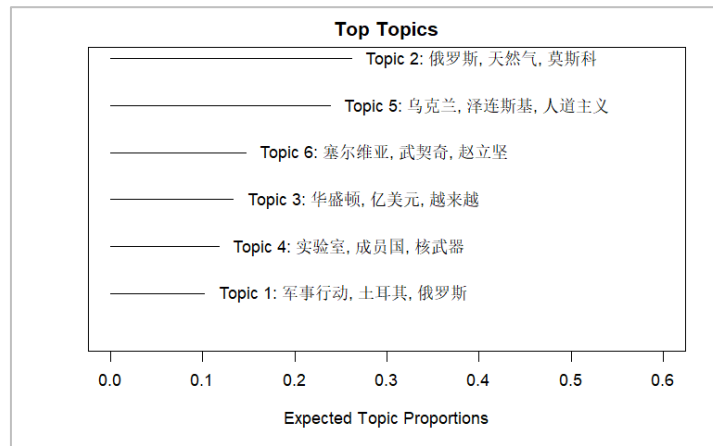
Top Topics

Topic 2: 俄罗斯, 天然气, 莫斯科

Topic 5: 乌克兰, 泽连斯基, 人道主义

Topic 6: 塞尔维亚, 武契奇, 赵立坚

Topic 3: 华盛顿, 亿美元, 越来越

Topic 4: 实验室, 成员国, 核武器

Topic 1: 军事行动, 土耳其, 俄罗斯

0.0 0.1 0.2 0.3 0.4 0.5 0.6

Expected Topic Proportions